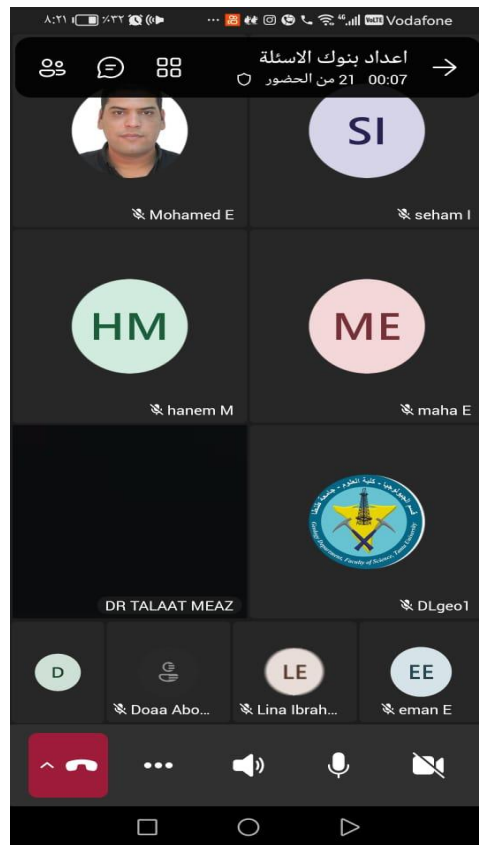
٨:٢١ ٣٣٪ Vodafone

اعداد بنوك الاسئلة
00:07 21 من الحضور

Mohamed E
SI
seham I
HM
hanem M
ME
maha E
DR TALAAT MEAZ
قسم الجيولوجيا - كلية العلوم - جامعة طنطا
Geology Department, Faculty of Science, Tanta University
DLgeo1
D
Doaa Abo...
LE
Lina Ibrah...
EE
eman E